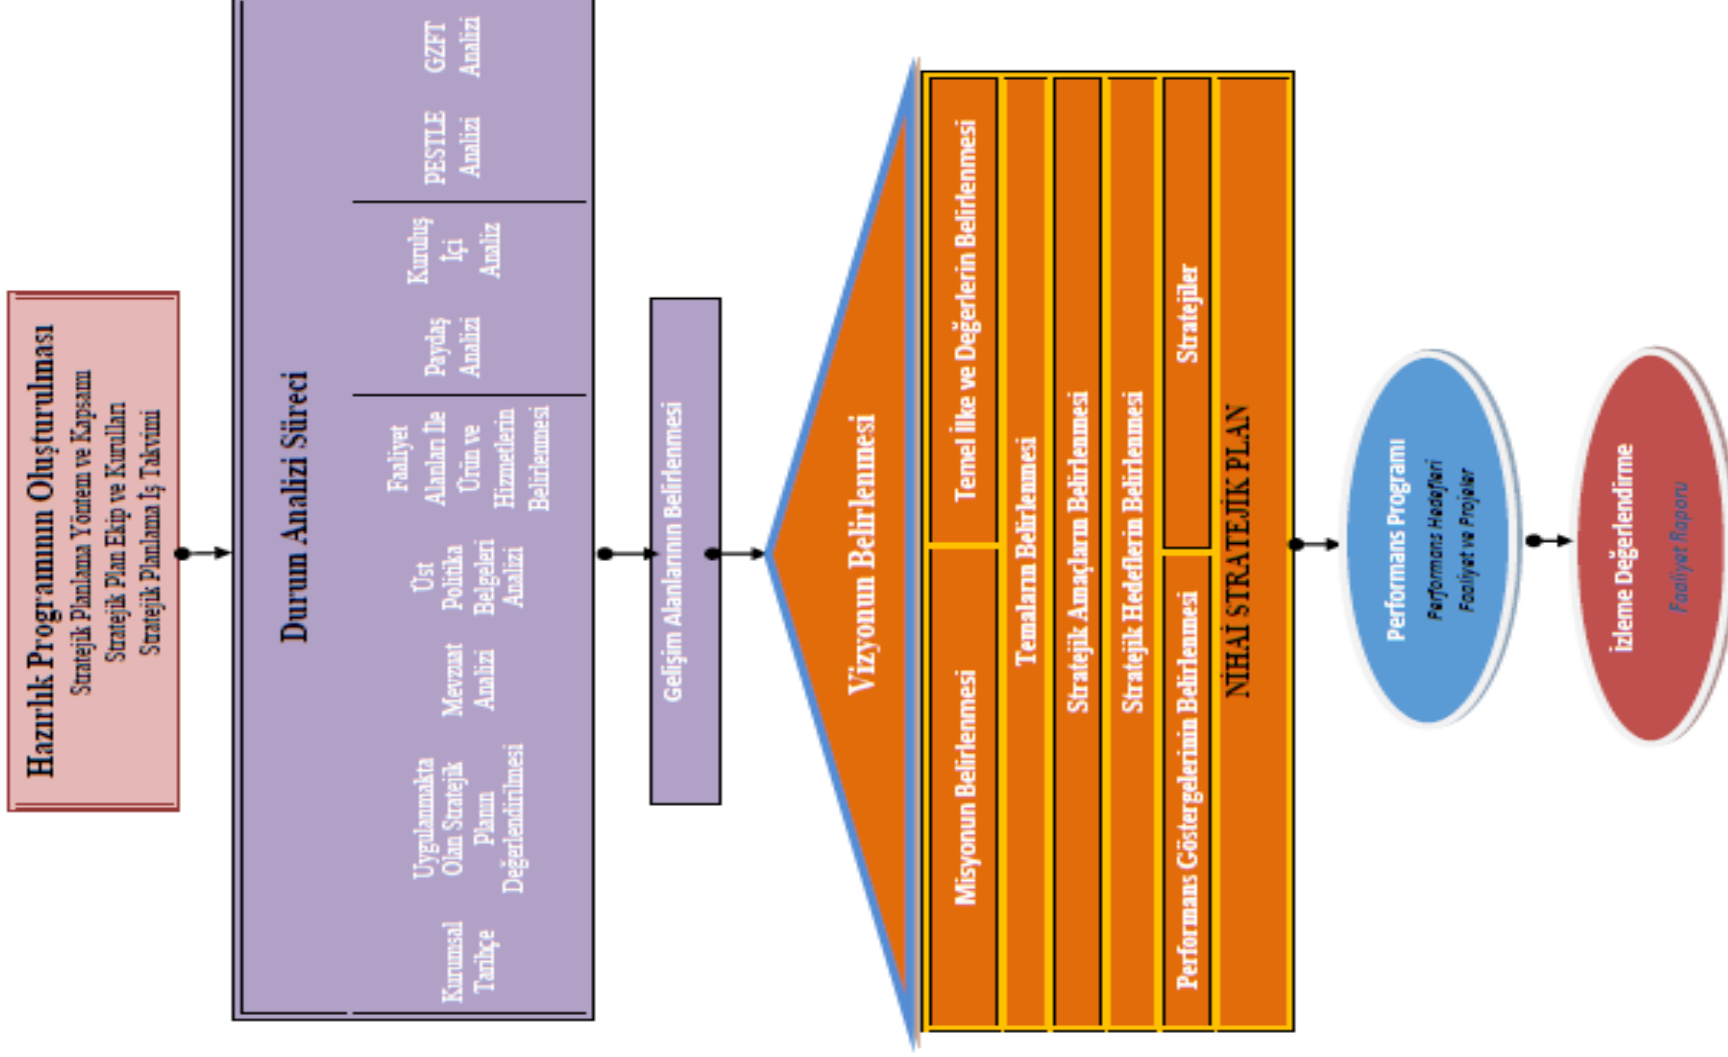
Hazırlık Programının Oluşturulması
Stratejik Planlama Yöntem ve Kapsamı
Stratejik Plan Ekip ve Kurulları
Stratejik Planlama İş Takvimi

Durum Analizi Süreci

Kurumsal Tarihçe

Uygulanmakta Olan Stratejik Planın Değerlendirilmesi

Mevzuat Analizi

Üst Politika Belgeleri Analizi

Faaliyet Alanları İle Ürün ve Hizmetlerin Belirlenmesi

Paydaş Analizi

Kuruluş İçi Analiz

PESTLE Analizi

GZFT Analizi

Gelişim Alanlarının Belirlenmesi

Vizyonun Belirlenmesi

Misyonun Belirlenmesi

Temel İlke ve Değerlerin Belirlenmesi

Temaların Belirlenmesi

Stratejik Amaçların Belirlenmesi

Stratejik Hedeflerin Belirlenmesi

Performans Göstergelerinin Belirlenmesi

Stratejiler

NİHAİ STRATEJİK PLAN

Performans Programı
Performans Hedefleri
Faaliyet ve Projeler

İzleme Değerlendirme
Faaliyet Raporu